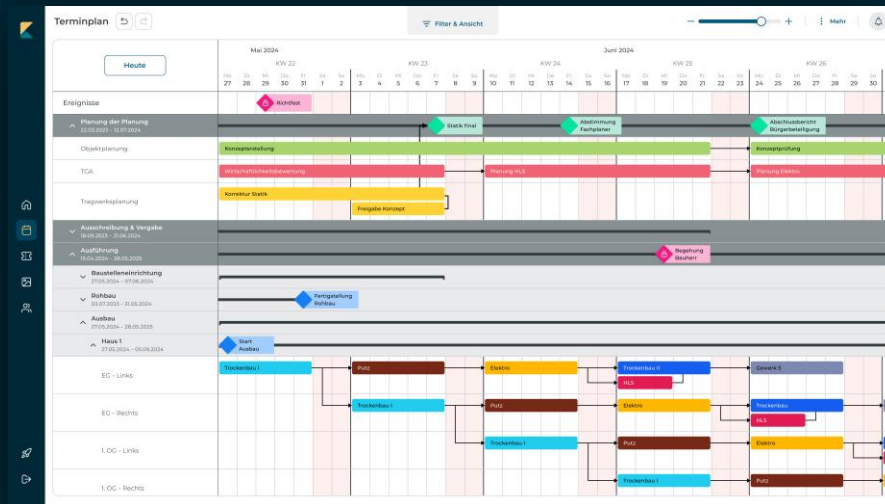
Terminplan

Filter & Ansicht

Mehr

Heute

Mai 2024

Juni 2024

KW 22 KW 23 KW 24 KW 25 KW 26

Mo 27 Di 28 Mi 29 Do 30 Fr 31 Sa 1 So 2 Mo 3 Di 4 Mi 5 Do 6 Fr 7 Sa 8 So 9 Mo 10 Di 11 Mi 12 Do 13 Fr 14 Sa 15 So 16 Mo 17 Di 18 Mi 19 Do 20 Fr 21 Sa 22 So 23 Mo 24 Di 25 Mi 26 Do 27 Fr 28 Sa 29 So 30 Mo 1

Ereignisse

Richtfest

Planung der Planung
22.03.2023 – 15.07.2024

Statik Final

Abstimmung Fachplaner

Abschlussbericht Bürgerbeteiligung

Objektplanung

Konzepterstellung

Konzeptprüfung

TGA

Wirtschaftlichkeitsbewertung

Planung HLS

Planung Elektro

Tragwerksplanung

Korrektur Statik

Freigabe Konzept

Ausschreibung & Vergabe
18.09.2023 – 31.06.2024

Ausführung
15.04.2024 – 28.05.2025

Begehung Bauherr

Baustelleneinrichtung
27.05.2024 – 07.06.2024

Rohbau
03.07.2023 – 31.05.2024

Fertigstellung Rohbau

Ausbau
27.05.2024 – 28.05.2025

Haus 1
27.05.2024 – 05.09.2024

Start Ausbau

EG - Links

Trockenbau I

Putz

Elektro

Trockenbau II

HLS

Gewerk 5

EG - Rechts

Trockenbau I

Putz

Elektro

Trockenbau

HLS

1. OG - Links

Trockenbau I

Putz

Elektro

1. OG - Rechts

Trockenbau I

Putz